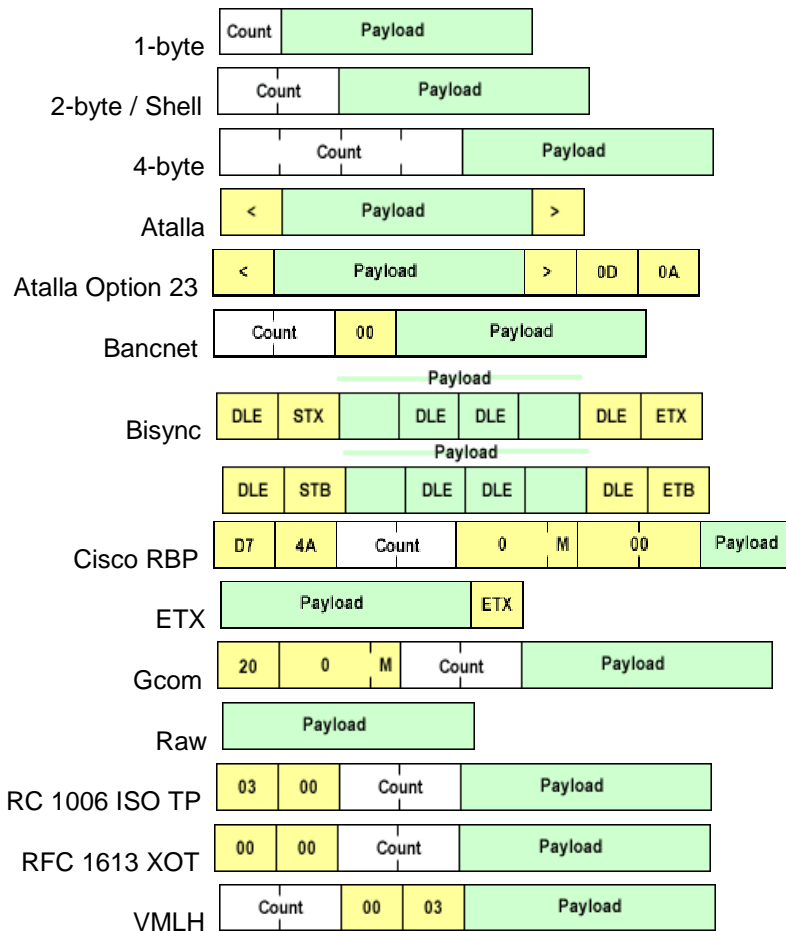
1-byte
Count Payload

2-byte / Shell
Count Payload

4-byte
Count Payload

Atalla
< Payload >

Atalla Option 23
< Payload > 0D 0A

Bancnet
Count 00 Payload

Payload
Bisync
DLE STX DLE DLE DLE ETX

Payload
DLE STB DLE DLE DLE ETB

Cisco RBP
D7 4A Count 0 M 00 Payload

ETX
Payload ETX

Gcom
20 0 M Count Payload

Raw
Payload

RC 1006 ISO TP
03 00 Count Payload

RFC 1613 XOT
00 00 Count Payload

VMLH
Count 00 03 Payload